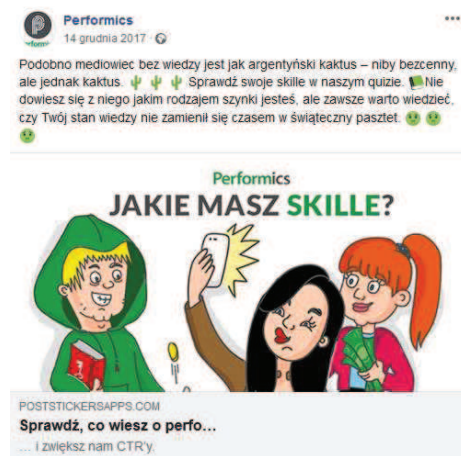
Performics
14 grudnia 2017 · ⚙

Podobno mediowiec bez wiedzy jest jak argentyński kaktus – niby bezcenny, ale jednak kaktus. 🌵 🌵 🌵 Sprawdź swoje skille w naszym quizie. 📗Nie dowiesz się z niego jakim rodzajem szynki jesteś, ale zawsze warto wiedzieć, czy Twój stan wiedzy nie zamienił się czasem w świąteczny pasztet. 🤢 🤢 🤢

Performics
JAKIE MASZ SKILLE?

POSTSTICKERSAPPS.COM
Sprawdź, co wiesz o perfo…
… i zwiększ nam CTR'y.